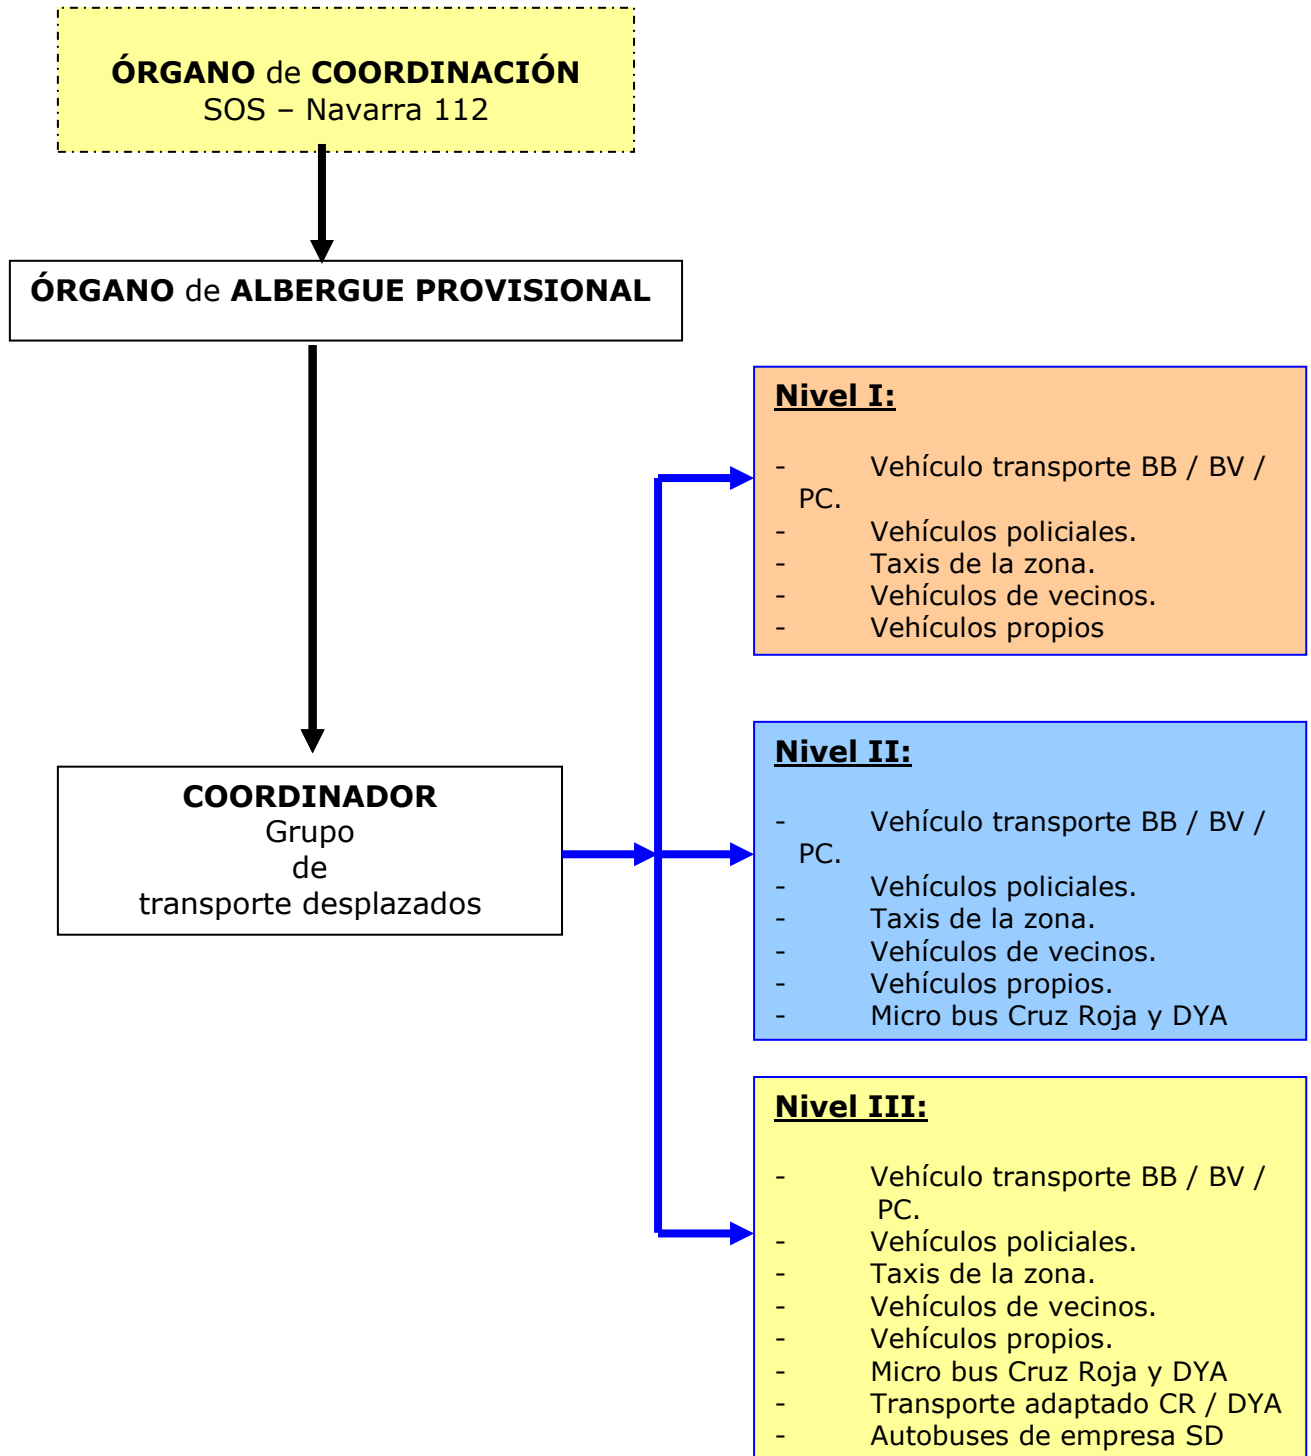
**ÓRGANO** de **COORDINACIÓN**
SOS – Navarra 112

**ÓRGANO** de **ALBERGUE PROVISIONAL**

**COORDINADOR**
Grupo
de
transporte desplazados

**Nivel I:**

- Vehículo transporte BB / BV / PC.
- Vehículos policiales.
- Taxis de la zona.
- Vehículos de vecinos.
- Vehículos propios

**Nivel II:**

- Vehículo transporte BB / BV / PC.
- Vehículos policiales.
- Taxis de la zona.
- Vehículos de vecinos.
- Vehículos propios.
- Micro bus Cruz Roja y DYA

**Nivel III:**

- Vehículo transporte BB / BV / PC.
- Vehículos policiales.
- Taxis de la zona.
- Vehículos de vecinos.
- Vehículos propios.
- Micro bus Cruz Roja y DYA
- Transporte adaptado CR / DYA
- Autobuses de empresa SD